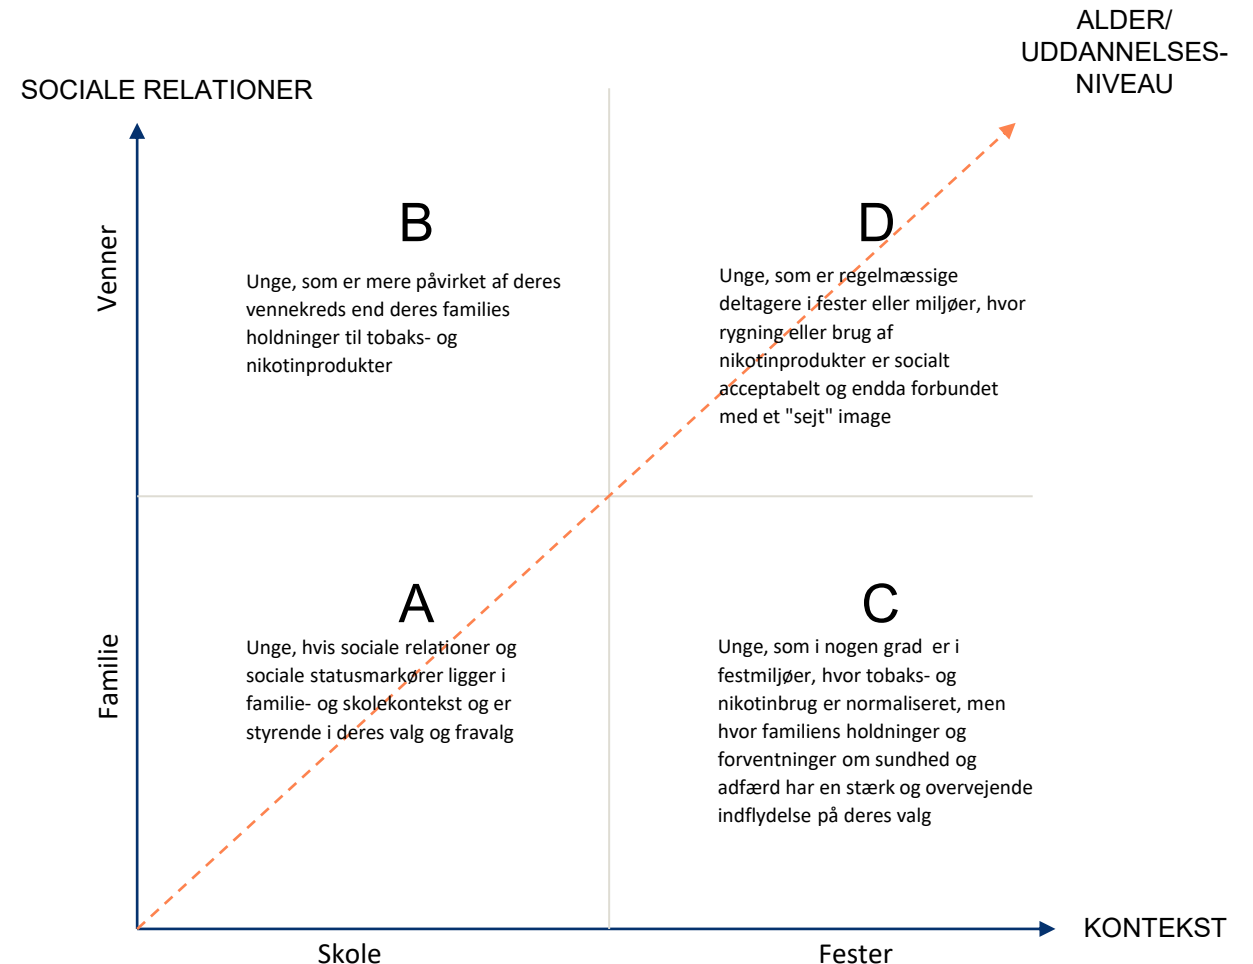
ALDER/
UDDANNELSES-
NIVEAU

SOCIALE RELATIONER

Venner

B

Unge, som er mere påvirket af deres vennekreds end deres families holdninger til tobaks- og nikotinprodukter

D

Unge, som er regelmæssige deltagere i fester eller miljøer, hvor rygning eller brug af nikotinprodukter er socialt acceptabelt og endda forbundet med et "sejt" image

Familie

A

Unge, hvis sociale relationer og sociale statusmarkører ligger i familie- og skolekontekst og er styrende i deres valg og fravalg

C

Unge, som i nogen grad er i festmiljøer, hvor tobaks- og nikotinbrug er normaliseret, men hvor familiens holdninger og forventninger om sundhed og adfærd har en stærk og overvejende indflydelse på deres valg

Skole

Fester

KONTEKST